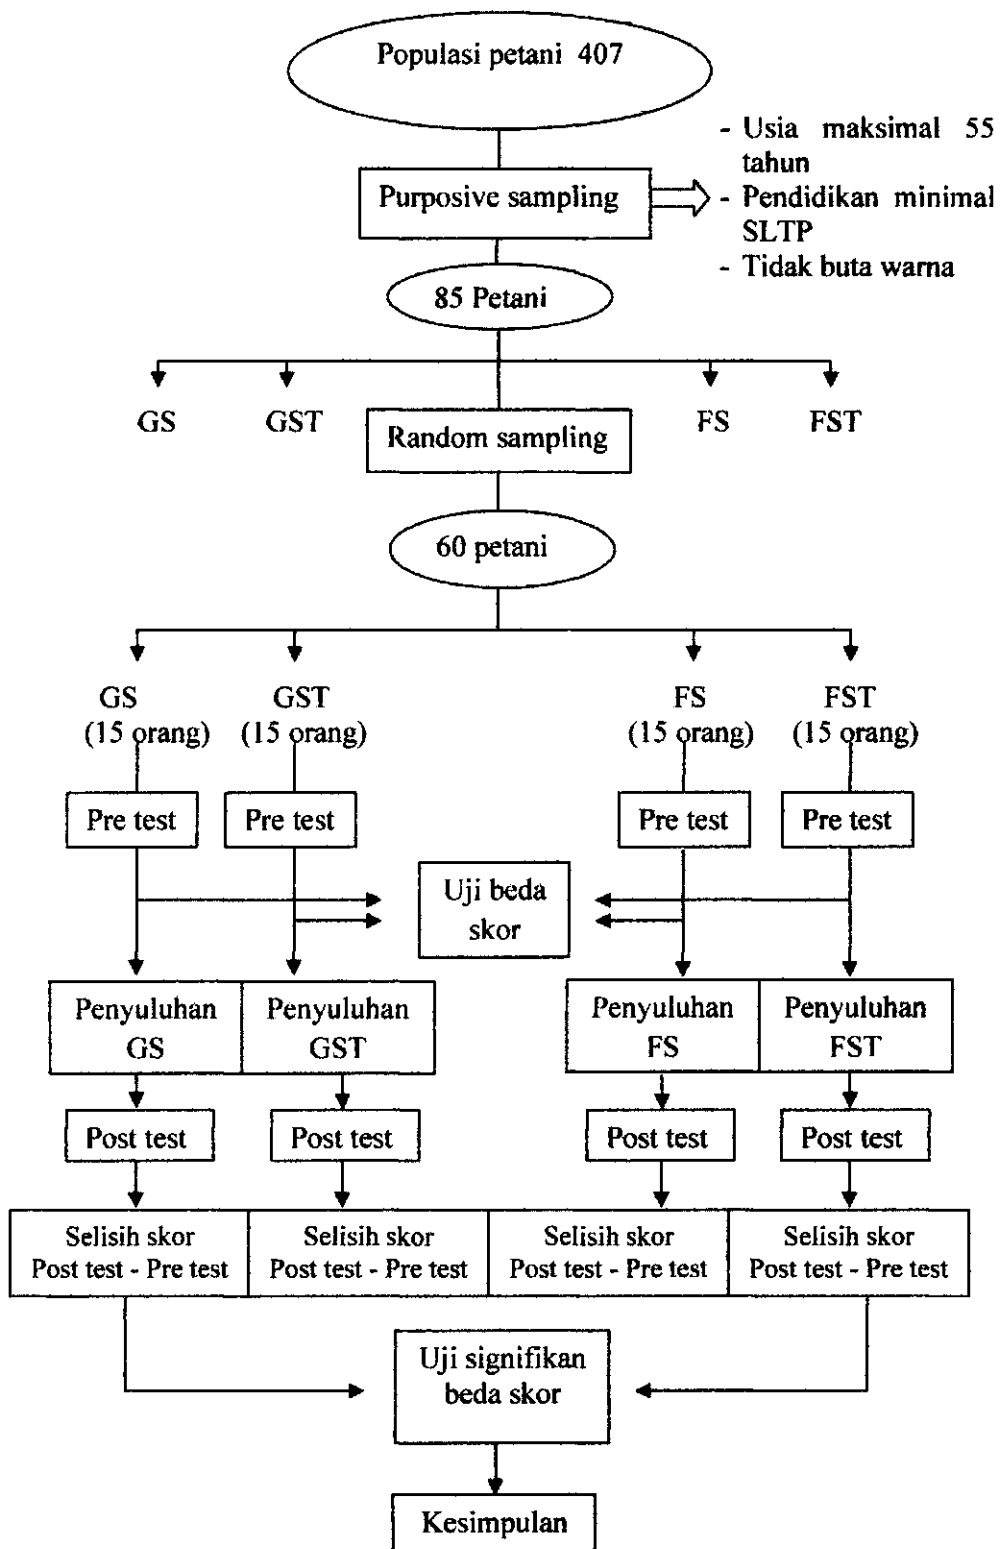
Populasi petani 407

Purposive sampling

- Usia maksimal 55 tahun
- Pendidikan minimal SLTP
- Tidak buta warna

85 Petani

GS

GST

Random sampling

FS

FST

60 petani

GS (15 orang)

GST (15 orang)

FS (15 orang)

FST (15 orang)

Pre test

Pre test

Pre test

Pre test

Uji beda skor

Penyuluhan GS

Penyuluhan GST

Penyuluhan FS

Penyuluhan FST

Post test

Post test

Post test

Post test

Selisih skor Post test - Pre test

Selisih skor Post test - Pre test

Selisih skor Post test - Pre test

Selisih skor Post test - Pre test

Uji signifikan beda skor

Kesimpulan